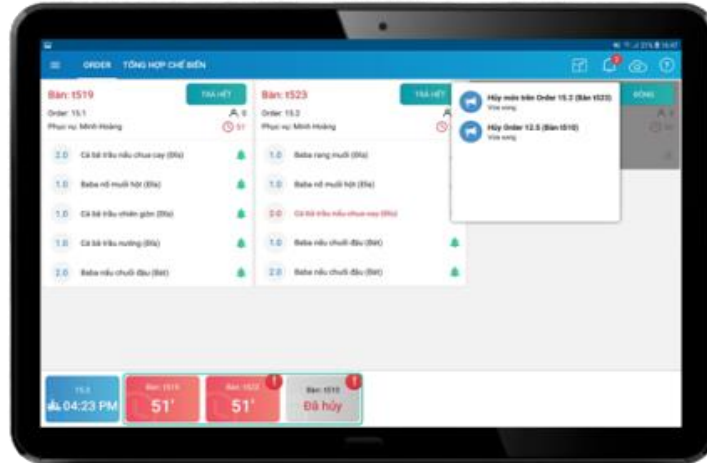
ORDER TỔNG HỢP CHẾ BIẾN

Bàn: t519
TRẢ HẾT
Order: 15.1
Phục vụ: Minh Hoàng
51'
2.0 Cá bã trầu nấu chua cay (Đĩa)
1.0 Baba nổ muối hột (Đĩa)
1.0 Cá bã trầu chiên giòn (Đĩa)
1.0 Cá bã trầu nướng (Đĩa)
2.0 Baba nấu chuối đậu (Bát)

Bàn: t523
TRẢ HẾT
Order: 15.2
Phục vụ: Minh Hoàng
1.0 Baba rang muối (Đĩa)
1.0 Baba nổ muối hột (Đĩa)
2.0 Cá bã trầu nấu chua cay (Đĩa)
1.0 Baba nấu chuối đậu (Bát)
2.0 Baba nấu chuối đậu (Bát)

Hủy món trên Order 15.2 (Bàn t523)
Vừa xong
Hủy Order 12.5 (Bàn t510)
Vừa xong

ĐÓNG

15.3
04:23 PM
Bàn: t519
51'
Bàn: t523
51'
Bàn: t510
Đã hủy